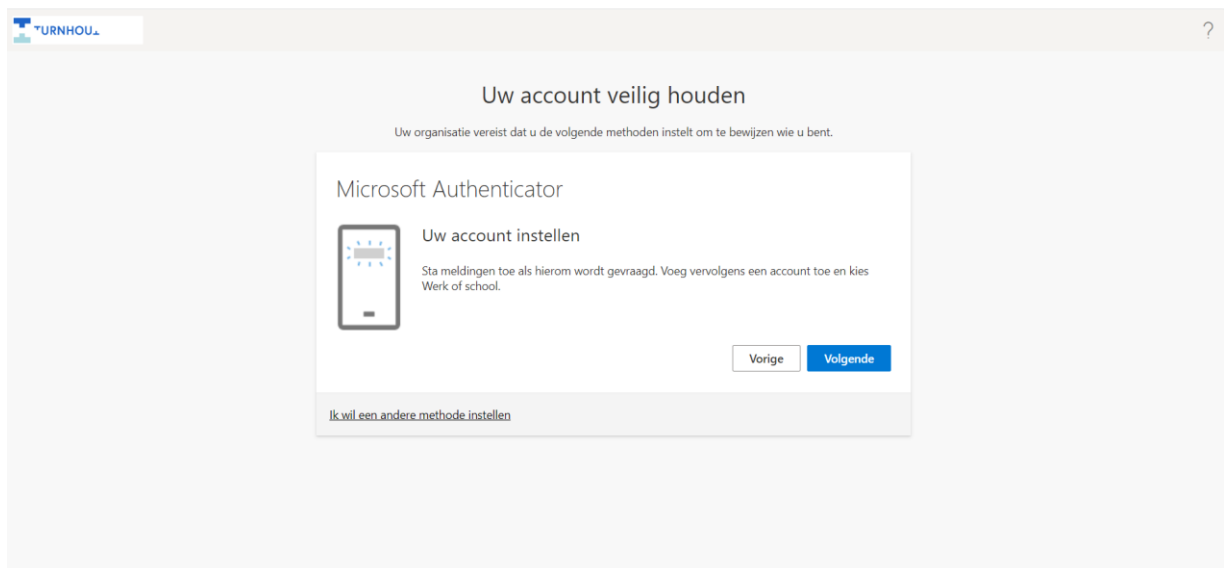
TURNHOU

?

Uw account veilig houden

Uw organisatie vereist dat u de volgende methoden instelt om te bewijzen wie u bent.

Microsoft Authenticator

Uw account instellen

Sta meldingen toe als hierom wordt gevraagd. Voeg vervolgens een account toe en kies Werk of school.

Vorige Volgende

Ik wil een andere methode instellen